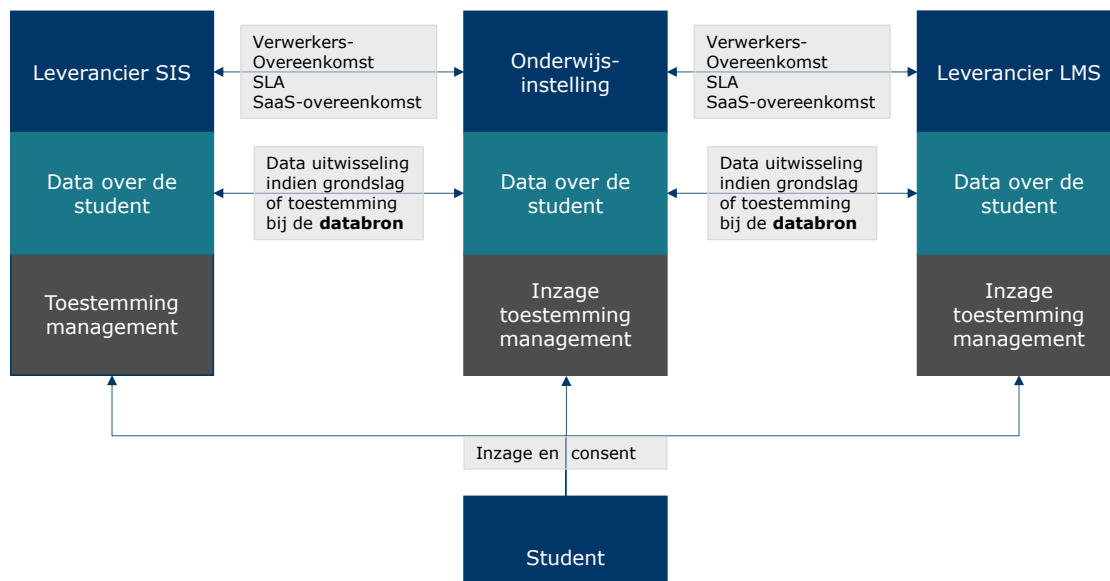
Leverancier SIS

Verwerkers-Overeenkomst
SLA
SaaS-overeenkomst

Onderwijs-instelling

Verwerkers-Overeenkomst
SLA
SaaS-overeenkomst

Leverancier LMS

Data over de student

Data uitwisseling indien grondslag of toestemming bij de **databron**

Data over de student

Data uitwisseling indien grondslag of toestemming bij de **databron**

Data over de student

Toestemming management

Inzage toestemming management

Inzage toestemming management

Inzage en consent

Student